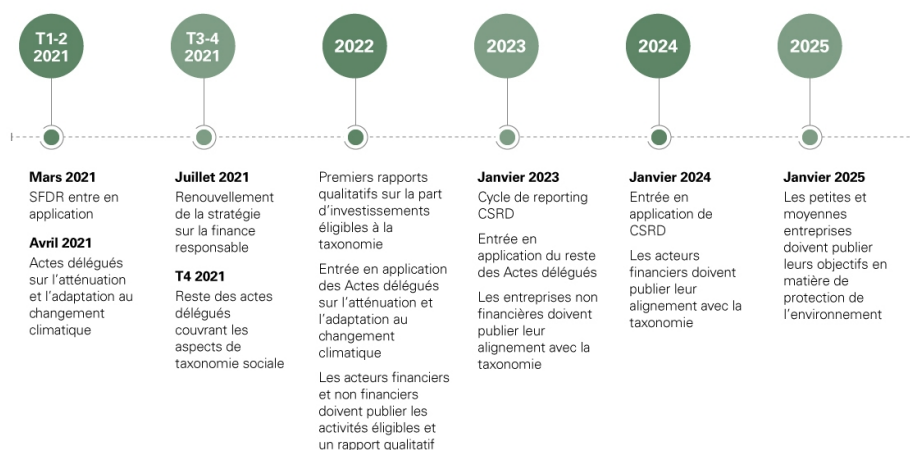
T1-2 2021

T3-4 2021

2022

2023

2024

2025

Mars 2021
SFDR entre en application

Avril 2021
Actes délégués sur l'atténuation et l'adaptation au changement climatique

Juillet 2021
Renouvellement de la stratégie sur la finance responsable

T4 2021
Reste des actes délégués couvrant les aspects de taxonomie sociale

Premiers rapports qualitatifs sur la part d'investissements éligibles à la taxonomie

Entrée en application des Actes délégués sur l'atténuation et l'adaptation au changement climatique

Les acteurs financiers et non financiers doivent publier les activités éligibles et un rapport qualitatif

Janvier 2023
Cycle de reporting CSRD

Entrée en application du reste des Actes délégués

Les entreprises non financières doivent publier leur alignement avec la taxonomie

Janvier 2024
Entrée en application de CSRD

Les acteurs financiers doivent publier leur alignement avec la taxonomie

Janvier 2025
Les petites et moyennes entreprises doivent publier leurs objectifs en matière de protection de l'environnement